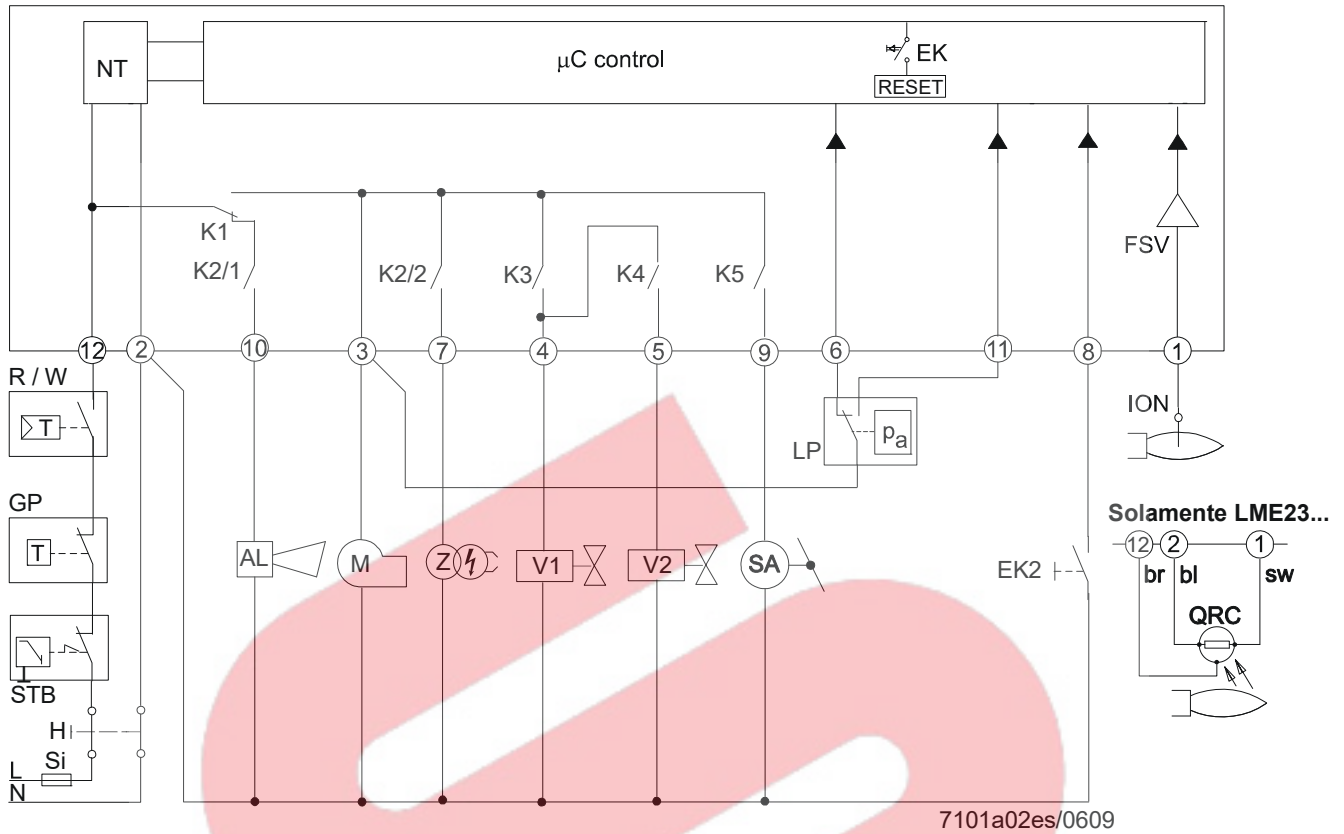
NT

$\mu$C control

EK
RESET

K1
K2/1
K2/2
K3
K4
K5
FSV

12
2
10
3
7
4
5
9
6
11
8
1

R / W
T
GP
T
STB
H
L
Si
N

AL
M
Z
V1
V2
SA
LP
$p_a$
ION
EK2

Solamente LME23...
12
2
1
br
bl
sw
QRC

7101a02es/0609